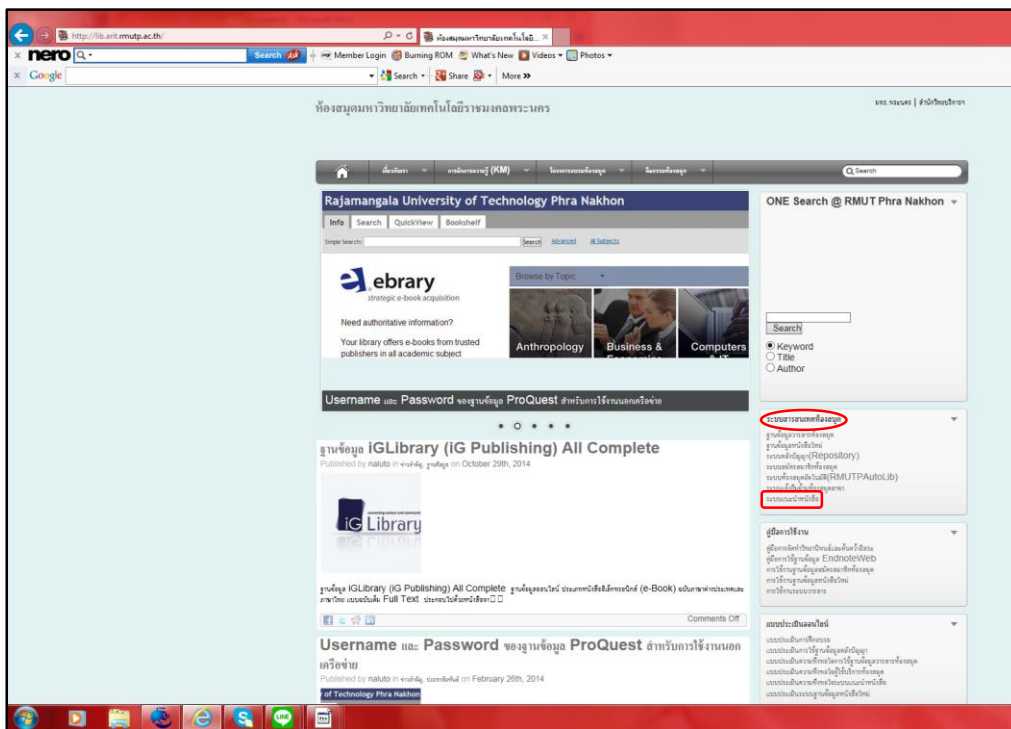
http://lib.arit.rmutp.ac.th/

ห้องสมุดมหาวิทยาลัยเทคโนโล...

nero

Search

Member Login Burning ROM What's New Videos Photos

Google

Search Share More »

ห้องสมุดมหาวิทยาลัยเทคโนโลยีราชมงคลพระนคร

มทร.พระนคร | สำนักวิทยบริการฯ

เกี่ยวกับเรา การจัดการความรู้ (KM) โครงการและกิจกรรม ฐานข้อมูล

Search

Rajamangala University of Technology Phra Nakhon

Info Search QuickView Bookshelf

Simple Search: Search Advanced All Subjects

ebrary
strategic e-book acquisition

Need authoritative information?

Your library offers e-books from trusted publishers in all academic subject

Browse by Topic

Anthropology Business & Economics Computers & IT

Username และ Password ของฐานข้อมูล ProQuest สำหรับการใช้งานนอกเครือข่าย

ฐานข้อมูล iGLibrary (iG Publishing) All Complete

Published by naluto in ข่าวสำคัญ, ฐานข้อมูล on October 29th, 2014

iG Library

ฐานข้อมูล IGLibrary (iG Publishing) All Complete ฐานข้อมูลออนไลน์ ประเภทหนังสืออิเล็กทรอนิกส์ (e-Book) ฉบับภาษาต่างประเทศและภาษาไทย แบบฉบับเต็ม Full Text ประกอบไปด้วยหนังสือจา

Comments Off

Username และ Password ของฐานข้อมูล ProQuest สำหรับการใช้งานนอกเครือข่าย

Published by naluto in ข่าวสำคัญ, ประชาสัมพันธ์ on February 26th, 2014

of Technology Phra Nakhon

ONE Search @ RMUT Phra Nakhon

Search

Keyword
Title
Author

ระบบสารสนเทศห้องสมุด

ฐานข้อมูลวารสารห้องสมุด
ฐานข้อมูลหนังสือใหม่
ระบบคลังปัญญา(Repository)
ระบบสมัครสมาชิกห้องสมุด
ระบบห้องสมุดอัตโนมัติ(RMUTPAutoLib)
ระบบแจ้งเสนอซื้อทรัพยากร
ระบบแนะนำหนังสือ

คู่มือการใช้งาน

คู่มือการจัดทำวิทยานิพนธ์และค้นคว้าอิสระ
คู่มือการใช้ฐานข้อมูล EndnoteWeb
การใช้งานฐานข้อมูลสมัครสมาชิกห้องสมุด
การใช้งานฐานข้อมูลหนังสือใหม่
การใช้งานระบบวารสาร

แบบประเมินออนไลน์

แบบประเมินการฝึกอบรม
แบบประเมินการใช้ฐานข้อมูลคลังปัญญา
แบบประเมินความพึงพอใจการใช้ฐานข้อมูลวารสารห้องสมุด
แบบประเมินความพึงพอใจผู้ใช้บริการห้องสมุด
แบบประเมินความพึงพอใจระบบแนะนำหนังสือ
แบบประเมินระบบฐานข้อมูลหนังสือใหม่